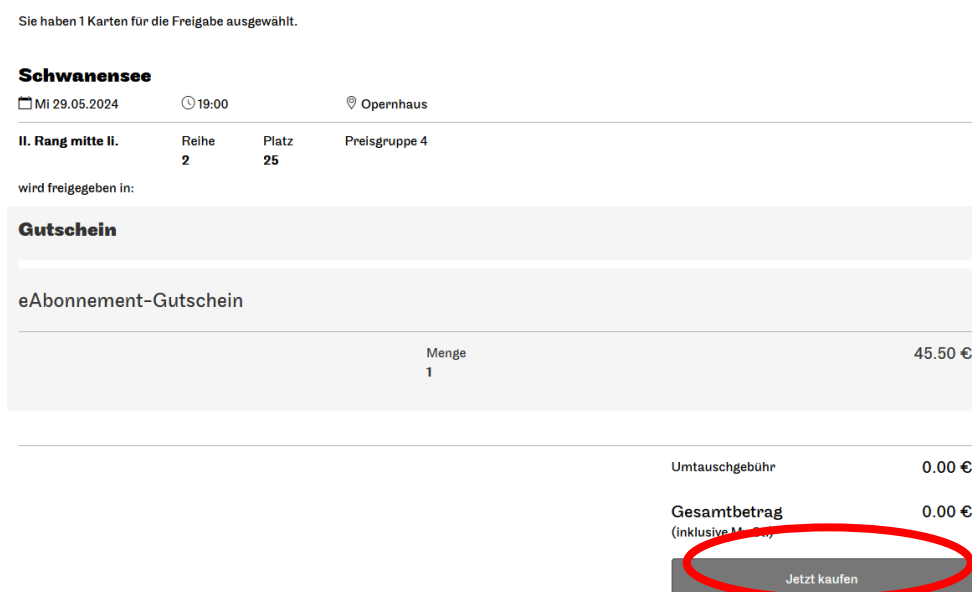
Sie haben 1 Karten für die Freigabe ausgewählt.

Schwanensee

Mi 29.05.2024 19:00 Opernhaus

II. Rang mitte li.

Reihe
2

Platz
25

Preisgruppe 4

wird freigegeben in:

Gutschein

eAbonnement-Gutschein

Menge
1

45.50 €

Umtauschgebühr 0.00 €

Gesamtbetrag 0.00 €
(inklusive M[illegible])

Jetzt kaufen